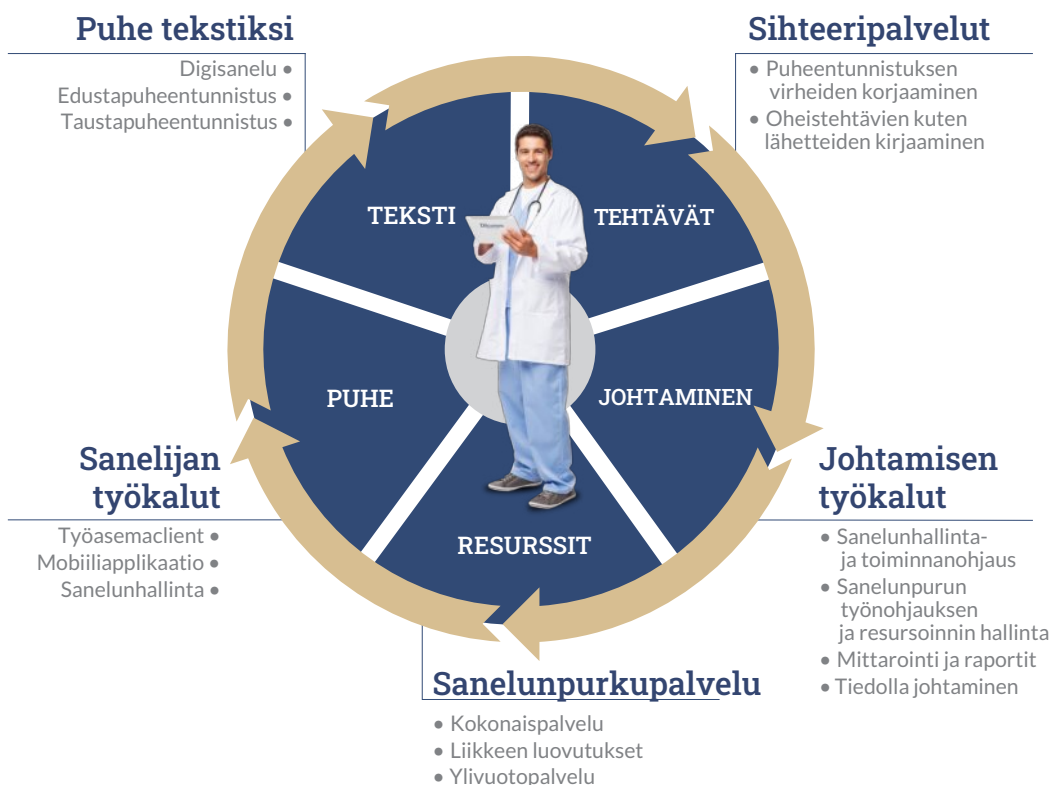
Puhe tekstiksi

Digisanelu •
Edustapuheentunnistus •
Taustapuheentunnistus •

Sihteeripalvelut

• Puheentunnistuksen virheiden korjaaminen
• Oheistehtävien kuten lähetteiden kirjaaminen

TEKSTI

TEHTÄVÄT

PUHE

JOHTAMINEN

RESURSSIT

Sanelijan työkalut

Työasemaclient •
Mobiiliapplikaatio •
Sanelunhallinta •

Johtamisen työkalut

• Sanelunhallinta- ja toiminnanohjaus
• Sanelunpurun työnohjauksen ja resursoinnin hallinta
• Mittarointi ja raportit
• Tiedolla johtaminen

Sanelunpurkupalvelu

• Kokonaispalvelu
• Liikkeen luovutukset
• Ylivuotopalvelu